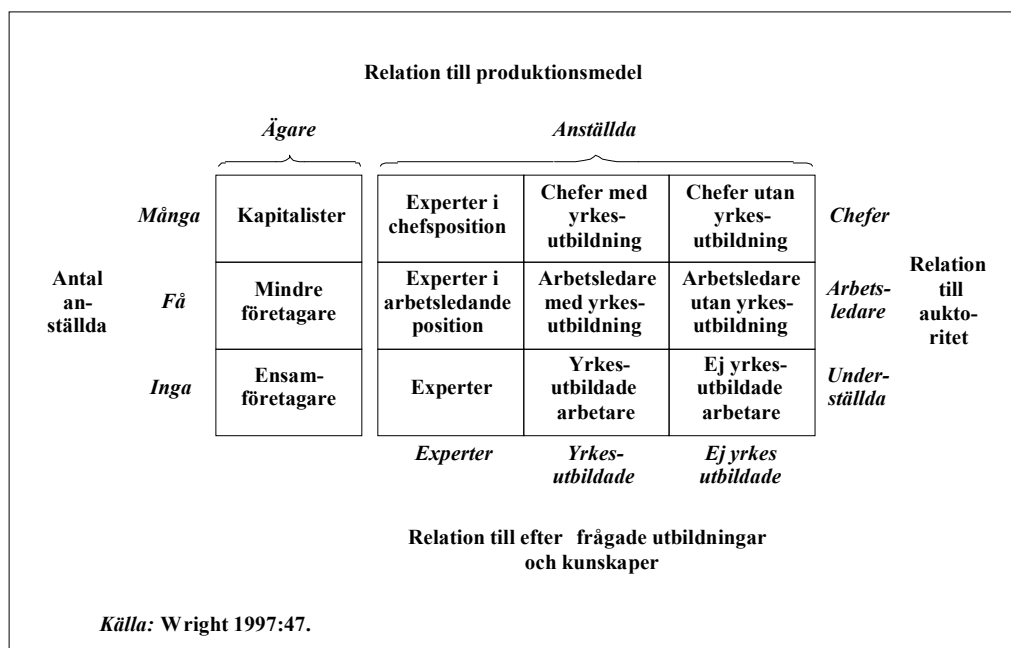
Relation till produktionsmedel

*Ägare* | *Anställda*

| | Ägare | | | |
|---|---|---|---|---|
| *Många* | Kapitalister | Experter i chefsposition | Chefer med yrkesutbildning | Chefer utan yrkesutbildning | *Chefer* |
| *Få* | Mindre företagare | Experter i arbetsledande position | Arbetsledare med yrkesutbildning | Arbetsledare utan yrkesutbildning | *Arbetsledare* |
| *Inga* | Ensamföretagare | Experter | Yrkesutbildade arbetare | Ej yrkesutbildade arbetare | *Underställda* |
| | | *Experter* | *Yrkesutbildade* | *Ej yrkes utbildade* | |

Antal anställda

Relation till auktoritet

Relation till efter frågade utbildningar och kunskaper

*Källa:* Wright 1997:47.